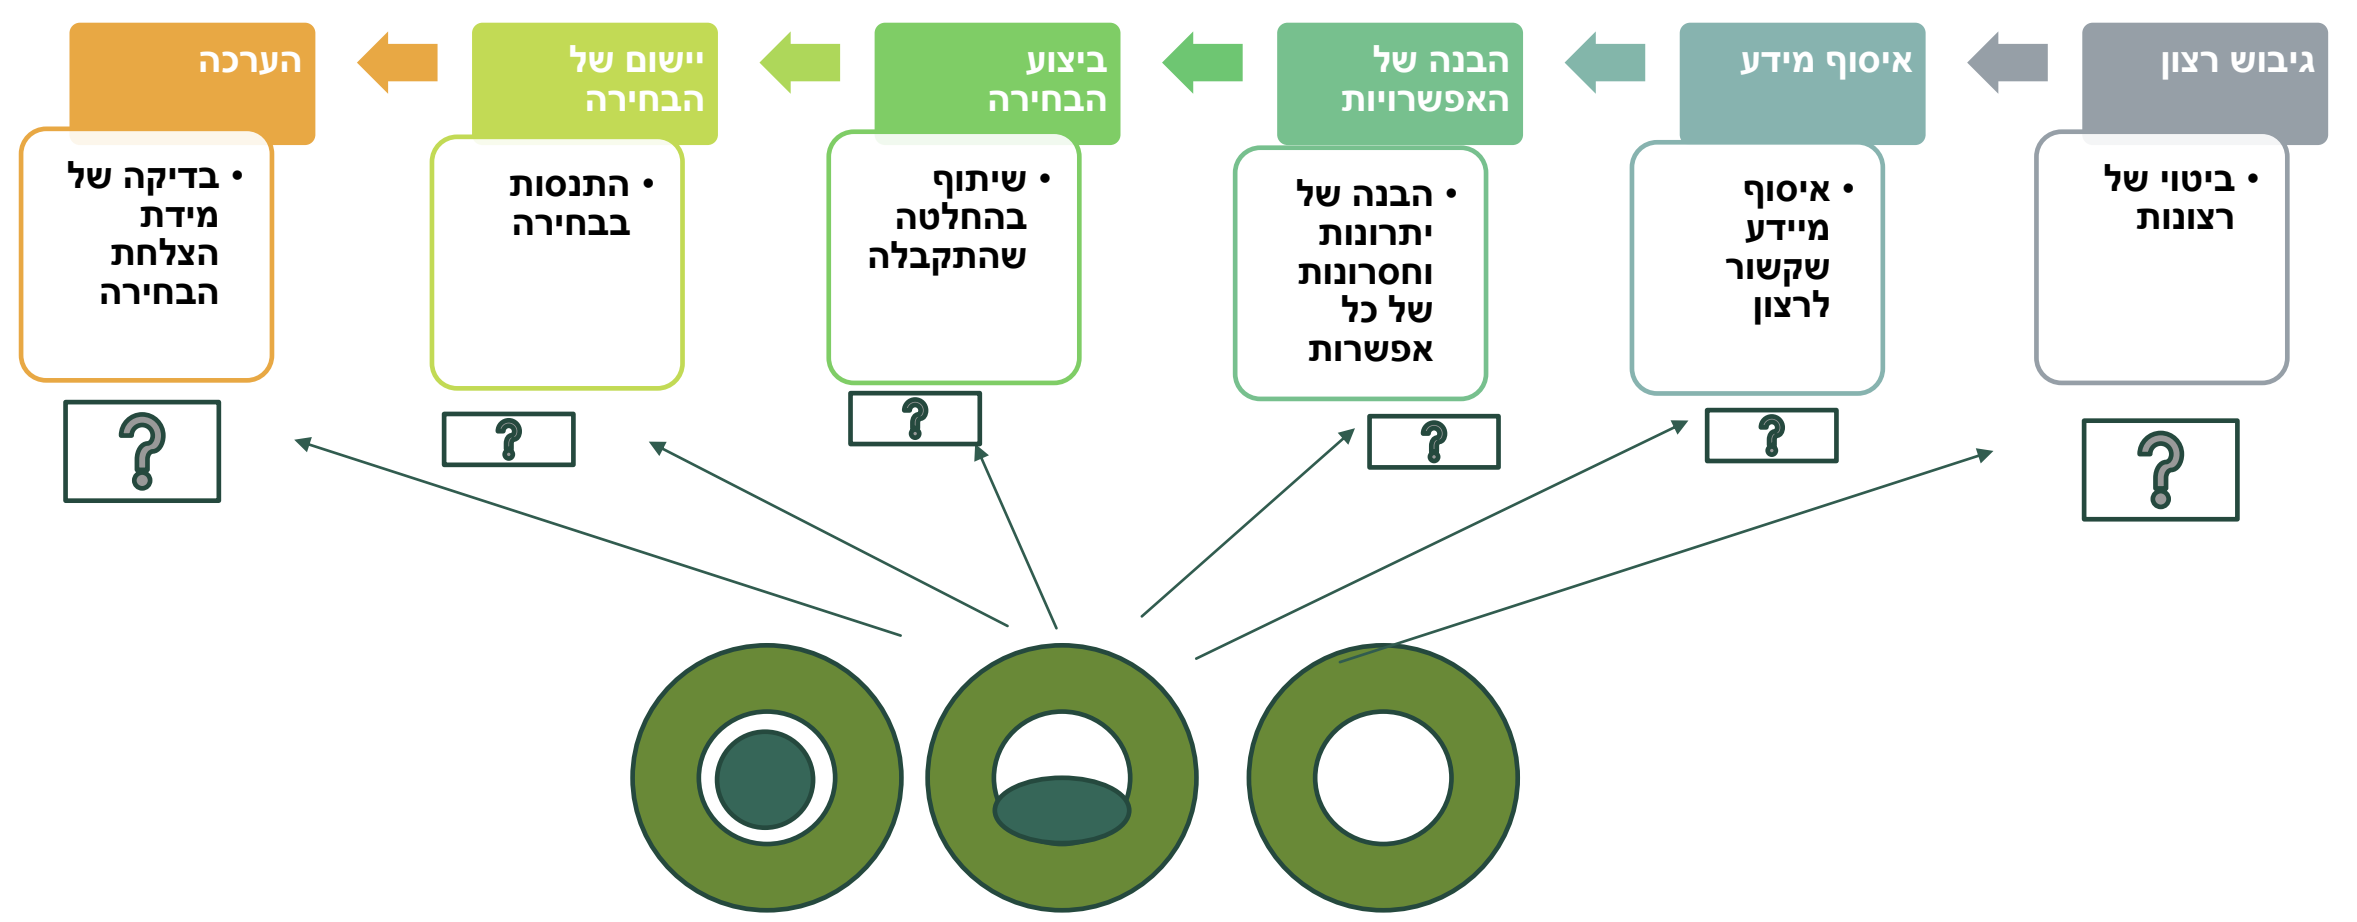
גיבוש רצון

• ביטוי של רצונות

?

איסוף מידע

• איסוף מיידע שקשור לרצון

?

הבנה של האפשרויות

• הבנה של יתרונות וחסרונות של כל אפשרות

?

ביצוע הבחירה

• שיתוף בהחלטה שהתקבלה

?

יישום של הבחירה

• התנסות בבחירה

?

הערכה

• בדיקה של מידת הצלחת הבחירה

?